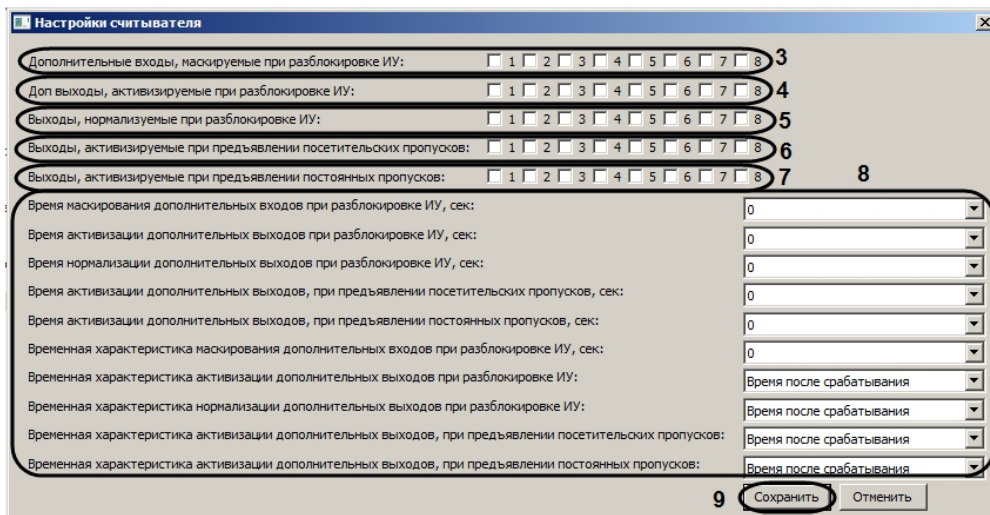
Настройки считывателя

Дополнительные входы, маскируемые при разблокировке ИУ: 1 2 3 4 5 6 7 8 3

Доп выходы, активизируемые при разблокировке ИУ: 1 2 3 4 5 6 7 8 4

Выходы, нормализуемые при разблокировке ИУ: 1 2 3 4 5 6 7 8 5

Выходы, активизируемые при предъявлении посетительских пропусков: 1 2 3 4 5 6 7 8 6

Выходы, активизируемые при предъявлении постоянных пропусков: 1 2 3 4 5 6 7 8 7

8

Время маскирования дополнительных входов при разблокировке ИУ, сек: 0

Время активизации дополнительных выходов при разблокировке ИУ, сек: 0

Время нормализации дополнительных выходов при разблокировке ИУ, сек: 0

Время активизации дополнительных выходов, при предъявлении посетительских пропусков, сек: 0

Время активизации дополнительных выходов, при предъявлении постоянных пропусков, сек: 0

Временная характеристика маскирования дополнительных входов при разблокировке ИУ, сек: 0

Временная характеристика активизации дополнительных выходов при разблокировке ИУ: Время после срабатывания

Временная характеристика нормализации дополнительных выходов при разблокировке ИУ: Время после срабатывания

Временная характеристика активизации дополнительных выходов, при предъявлении посетительских пропусков: Время после срабатывания

Временная характеристика активизации дополнительных выходов, при предъявлении постоянных пропусков: Время после срабатывания

9 Сохранить Отменить